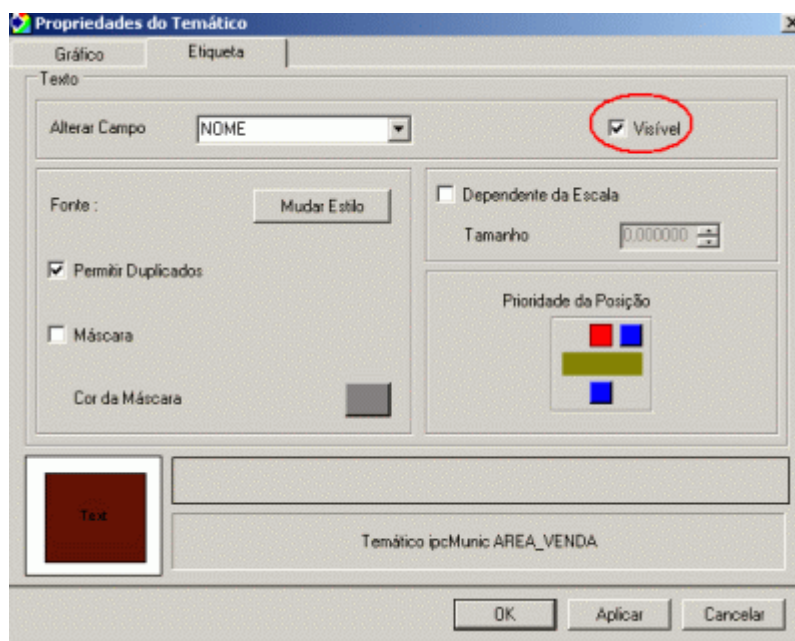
Propriedades do Temático

Gráfico
Etiqueta

Texto

Alterar Campo NOME

Visível

Fonte :
Mudar Estilo

Permitir Duplicados

Máscara

Cor da Máscara

Dependente da Escala

Tamanho 0,000000

Prioridade da Posição

Text

Temático ipcMunic AREA_VENDA

OK
Aplicar
Cancelar